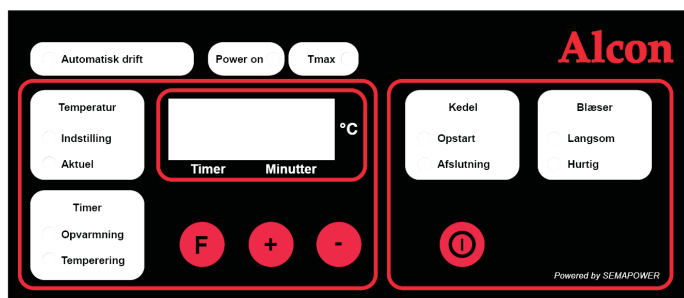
Automatisk drift

Power on

Tmax

Alcon

Temperatur

Indstilling

Aktuel

°C

Timer Minutter

Timer

Opvarmning

Temperering

F

+

-

Kedel

Opstart

Afslutning

Blæser

Langsom

Hurtig

Powered by SEMAPOWER